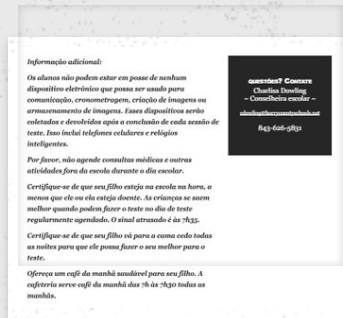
Informação adicional:

Os alunos não podem estar em posse de nenhum dispositivo eletrônico que possa ser usado para comunicação, cronometragem, criação de imagens ou armazenamento de imagens. Esses dispositivos serão coletados e devolvidos após a conclusão de cada sessão de teste. Isso inclui telefones celulares e relógios inteligentes.

Por favor, não agende consultas médicas e outras atividades fora da escola durante o dia escolar.

Certifique-se de que seu filho esteja na escola na hora, a menos que ele ou ela esteja doente. As crianças se saem melhor quando podem fazer o teste no dia de teste regularmente agendado. O sinal atrasado é às 7h35.

Certifique-se de que seu filho vá para a cama cedo todas as noites para que ele possa fazer o seu melhor para o teste.

Ofereça um café da manhã saudável para seu filho. A cafeteria serve café da manhã das 7h às 7h30 todas as manhãs.

QUESTÕES? CONTATE
Charlina Dowling
– Conselheira escolar –
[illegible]
843-626-5831